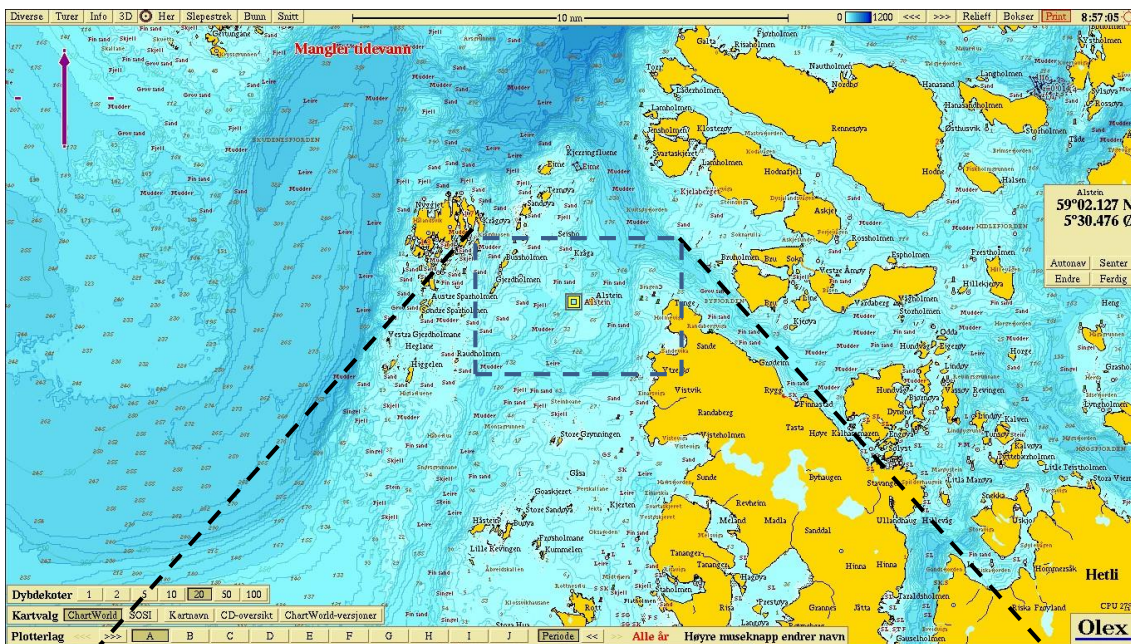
Diverse Turer Info 3D Her Slepestrek Bunn Snitt

10 nm

0 1200 <<< >>> Relieff Bokser Print 8:57:05

Mangler tidevann

Alstein
59°02.127 N
5°30.476 Ø

Autonav Senter
Endre Ferdig

Dybdekoter 1 2 5 10 20 50 100

Kartvalg ChartWorld SOSI Kartnavn CD-oversikt ChartWorld-versjoner

Plotterlag <<< >>> A B C D E F G H I J Periode << >> Alle år Høyre museknapp endrer navn

Olex

Hetli

Rennesøya
Hodnafjell
Askje
Rossholmen
Vestre Åmøy
Espholmen
Prestholmen
Hiilleksøya
Vandaberg
Storholmen
Sande
Grødem
Vistvik
Randaberg
Tasta
Høye Kalhaugmen
Hundvåg
Sunde
Revheim
Madla
Sanddal
Hinna
Stavanger
Hillevåg
Ullandhaug
Tananger
Håøya
Store Grynningen
Glasa
Store Sandøy
Lille Kevingen
Kummelen
Austre Sparholmen
Søndre Sparholmen
Vestre Gjerdholmane
Heglane
Higgelen
Raudholmen
Gjerdholmen
Alstein
Kråga
Selsho
Kjeringfluene
Eime
Tenøya
Sandøya
Kjelaberget
Lauholmen
Kloster
Jensholmen
Sjøholmen
Galta
Nautholmen
Hacasand
Langholmen
Hanasandholmen
Østhusvik
Storholmen
Halsen
Hodne
Bru
Sokn
Kjeøya
Brimse
Lindøy
Hørge
Kalven
Lille Teistholmen
Stora Vikeren
Snekka
Hogsnes
Bjørnøy
Dyttene
Sølyst
Lille Mandya
Malmeholmen
Snødd
Sølholmen
Stavneset
Haugelandholmen
Fiskå
Fardland
Rota
Grannes
Risa
Gauselholmen
Finnasand
Rygg
Bybaugen
Melland
Mudder
Sand
Fjell
Leire
Grov sand
Skjell
Singel
Fin sand
CPU 2%